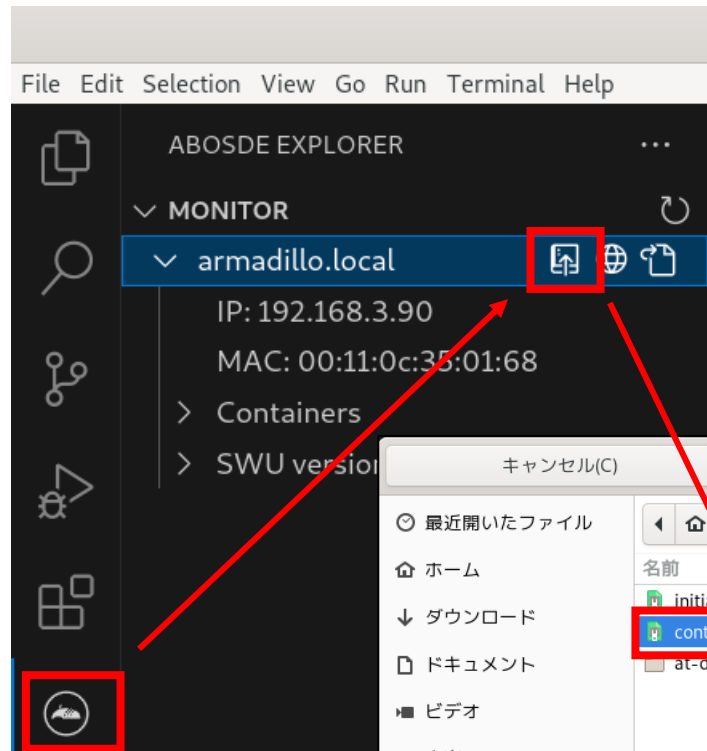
File Edit Selection View Go Run Terminal Help

ABOSDE EXPLORER ...

MONITOR

armadillo.local

IP: 192.168.3.90

MAC: 00:11:0c:35:01:68

Containers

SWU versio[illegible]

キャンセル(C)

最近開いたファイル

ホーム

ダウンロード

ドキュメント

ビデオ

名前

initi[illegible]

cont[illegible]

at-d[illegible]